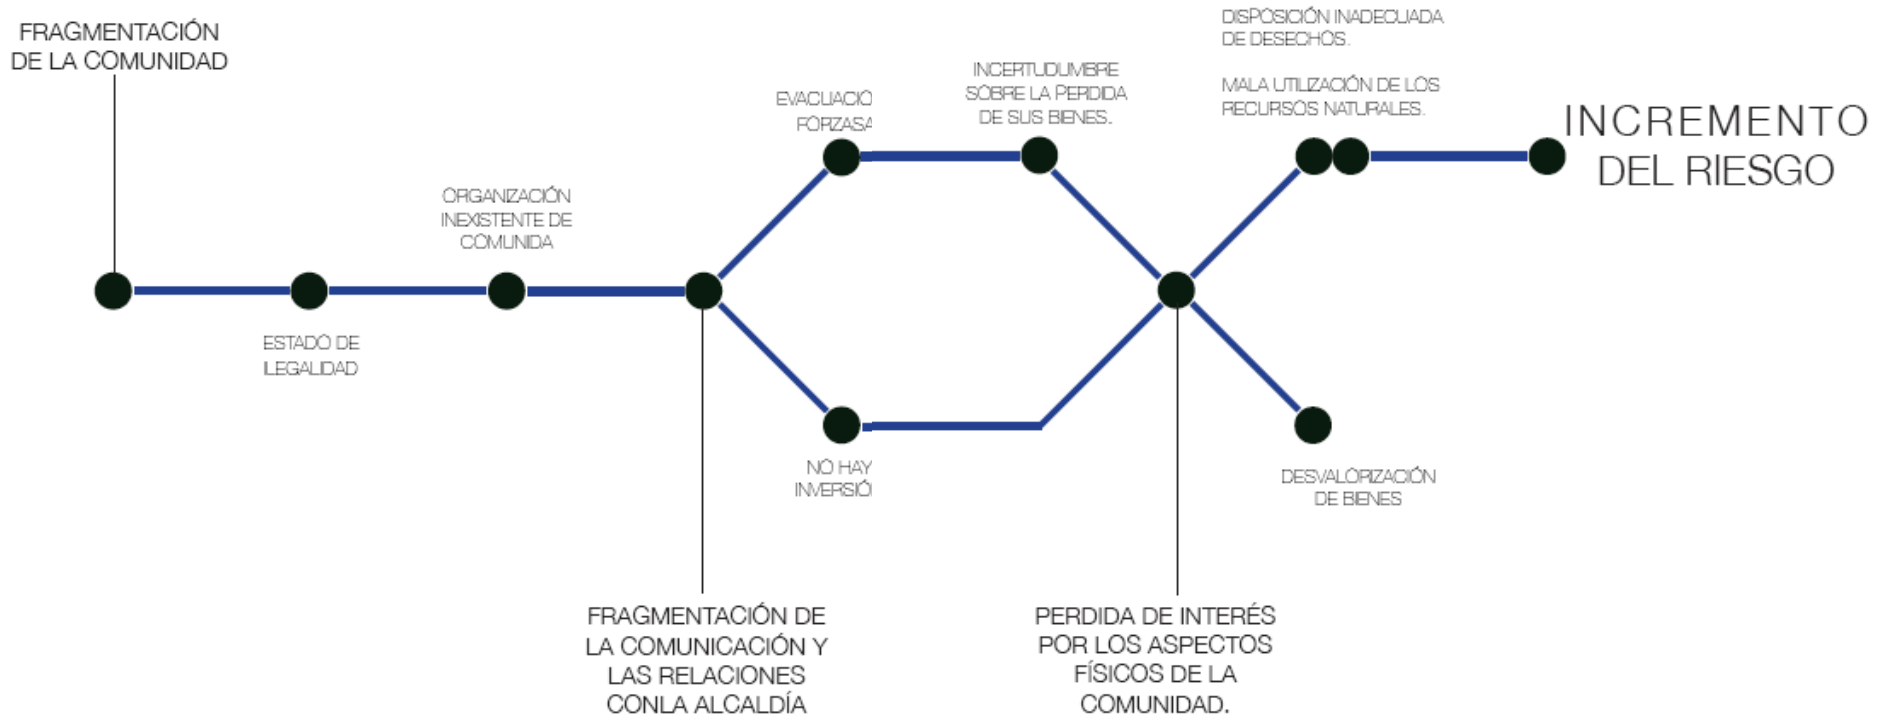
FRAGMENTACIÓN DE LA COMUNIDAD

ESTADO DE ILEGALIDAD

ORGANIZACIÓN INEXISTENTE DE COMUNIDA

EVACUACIÓ FORZASA

NO HAY INVERSIÓ

FRAGMENTACIÓN DE LA COMUNICACIÓN Y LAS RELACIONES CONLA ALCALDÍA

INCERTIDUMBRE SOBRE LA PERDIDA DE SUS BIENES.

PERDIDA DE INTERÉS POR LOS ASPECTOS FÍSICOS DE LA COMUNIDAD.

DISPOSICIÓN INADECUADA DE DESECHOS.

MALA UTILIZACIÓN DE LOS RECURSOS NATURALES.

DESVALORIZACIÓN DE BIENES

INCREMENTO DEL RIESGO